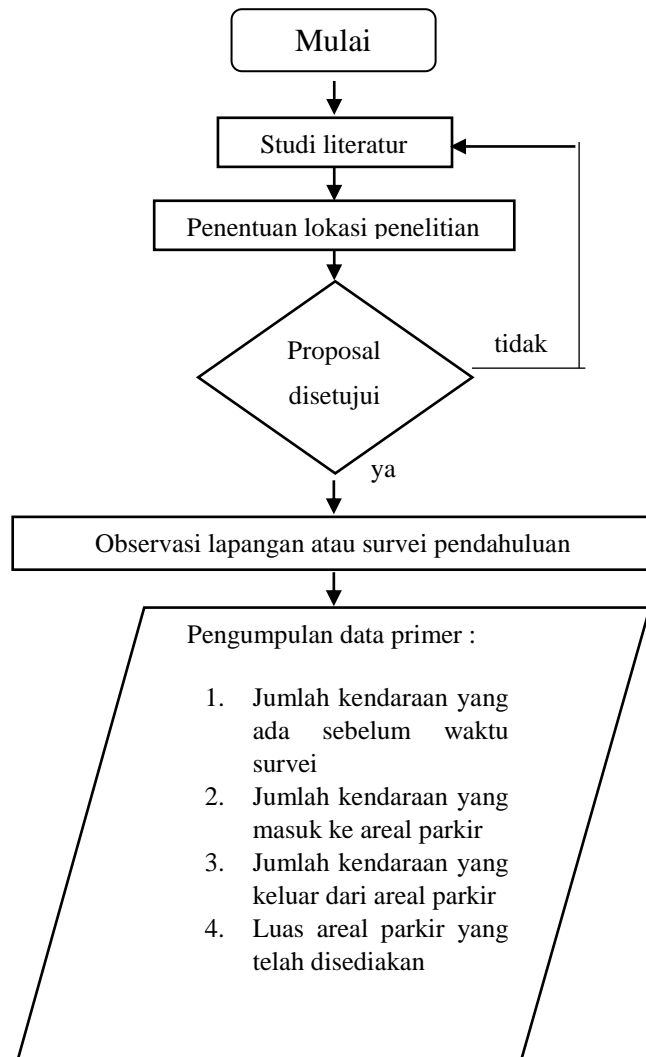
Mulai

Studi literatur

Penentuan lokasi penelitian

Proposal disetujui

tidak

ya

Observasi lapangan atau survei pendahuluan

Pengumpulan data primer :

1. Jumlah kendaraan yang ada sebelum waktu survei
2. Jumlah kendaraan yang masuk ke areal parkir
3. Jumlah kendaraan yang keluar dari areal parkir
4. Luas areal parkir yang telah disediakan